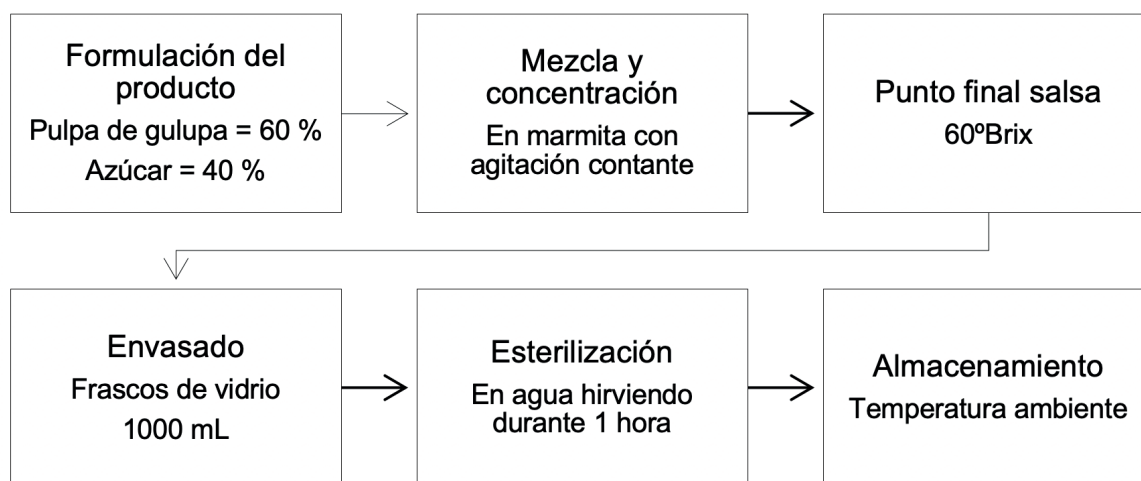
Formulación del producto
Pulpa de gulupa = 60 %
Azúcar = 40 %

Mezcla y concentración
En marmita con agitación contante

Punto final salsa
60ºBrix

Envasado
Frascos de vidrio
1000 mL

Esterilización
En agua hirviendo durante 1 hora

Almacenamiento
Temperatura ambiente